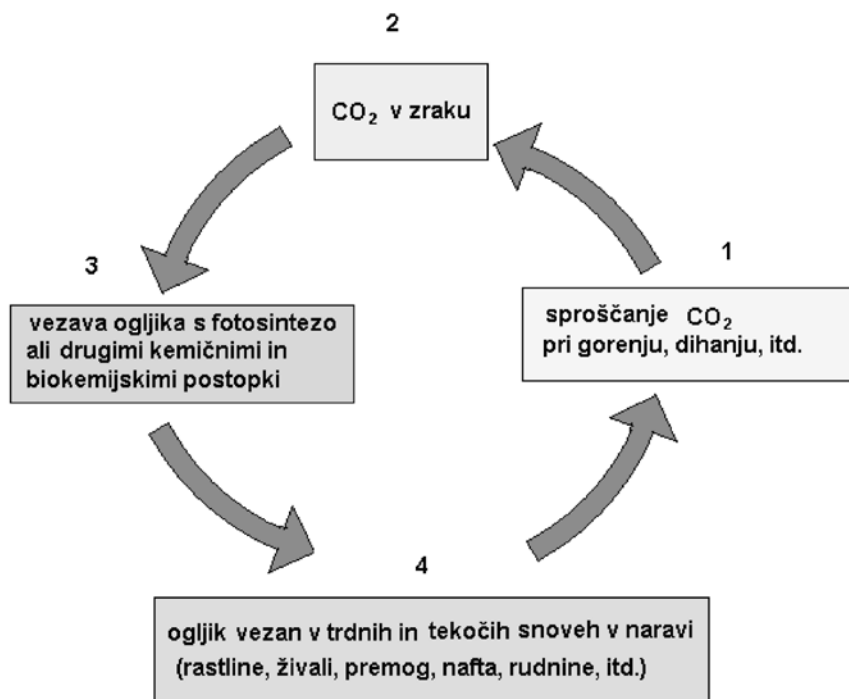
2

$CO_2$ v zraku

3

vezava ogljika s fotosintezo ali drugimi kemičnimi in biokemijskimi postopki

1

sproščanje $CO_2$ pri gorenju, dihanju, itd.

4

ogljik vezan v trdnih in tekočih snoveh v naravi (rastline, živali, premog, nafta, rudnine, itd.)